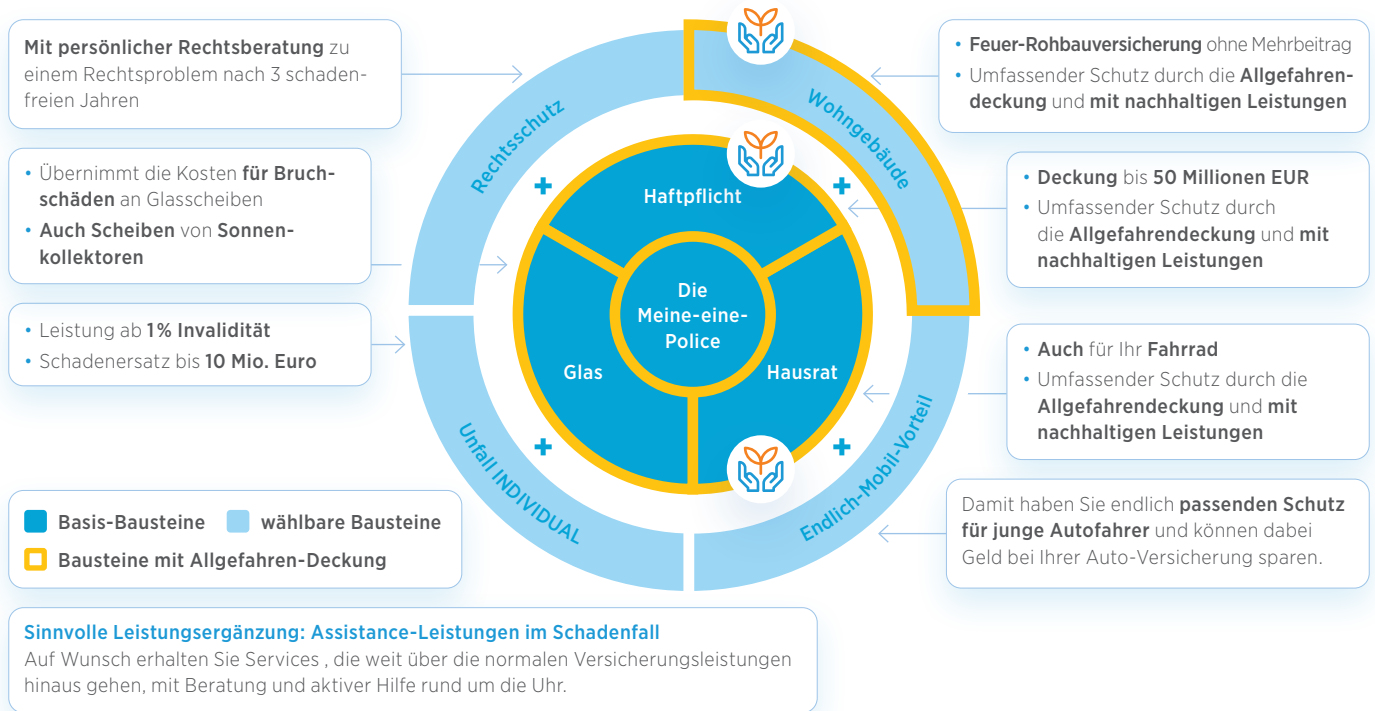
Mit persönlicher Rechtsberatung zu einem Rechtsproblem nach 3 schadenfreien Jahren

• Übernimmt die Kosten für Bruchschäden an Glasscheiben
• Auch Scheiben von Sonnenkollektoren

• Leistung ab 1% Invalidität
• Schadenersatz bis 10 Mio. Euro

Rechtsschutz

Wohngebäude

Haftpflicht

Die Meine-eine-Police

Glas

Hausrat

Unfall INDIVIDUAL

Endlich-Mobil-Vorteil

+

+

+

+

• Feuer-Rohbauversicherung ohne Mehrbeitrag
• Umfassender Schutz durch die Allgefahrendeckung und mit nachhaltigen Leistungen

• Deckung bis 50 Millionen EUR
• Umfassender Schutz durch die Allgefahrendeckung und mit nachhaltigen Leistungen

• Auch für Ihr Fahrrad
• Umfassender Schutz durch die Allgefahrendeckung und mit nachhaltigen Leistungen

Damit haben Sie endlich passenden Schutz für junge Autofahrer und können dabei Geld bei Ihrer Auto-Versicherung sparen.

Basis-Bausteine wählbare Bausteine
Bausteine mit Allgefahren-Deckung

Sinnvolle Leistungsergänzung: Assistance-Leistungen im Schadenfall
Auf Wunsch erhalten Sie Services , die weit über die normalen Versicherungsleistungen hinaus gehen, mit Beratung und aktiver Hilfe rund um die Uhr.